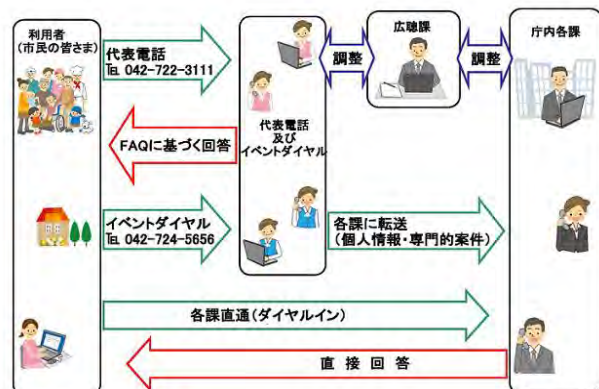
利用者
（市民の皆さま）

代表電話
TEL 042-722-3111

FAQに基づく回答

イベントダイヤル
TEL 042-724-5656

代表電話
及び
イベントダイヤル

調整

広聴課

調整

庁内各課

各課に転送
（個人情報・専門的案件）

各課直通（ダイヤルイン）

直 接 回 答